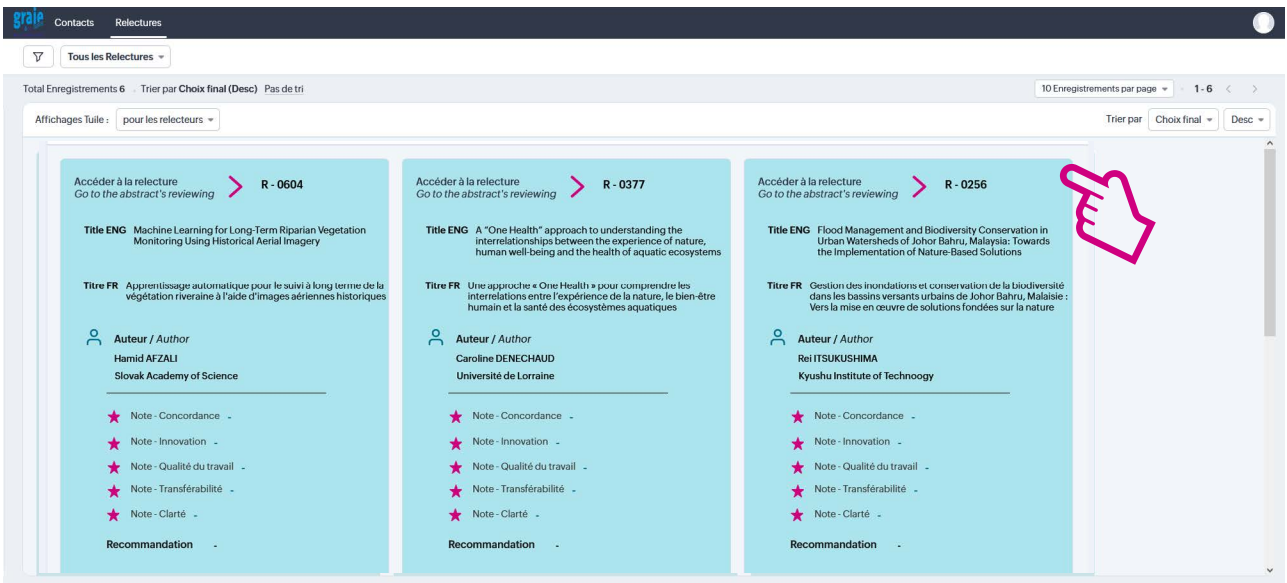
graie Contacts Relectures

Tous les Relectures

Total Enregistrements 6 . Trier par Choix final (Desc) Pas de tri

10 Enregistrements par page 1 - 6

Affichages Tuile : pour les relecteurs

Trier par Choix final Desc

Accéder à la relecture
Go to the abstract's reviewing
R - 0604

Title ENG Machine Learning for Long-Term Riparian Vegetation Monitoring Using Historical Aerial Imagery

Titre FR Apprentissage automatique pour le suivi à long terme de la végétation riveraine à l'aide d'images aériennes historiques

Auteur / Author
Hamid AFZALI
Slovak Academy of Science

Note - Concordance -
Note - Innovation -
Note - Qualité du travail -
Note - Transférabilité -
Note - Clarté -

Recommandation -

Accéder à la relecture
Go to the abstract's reviewing
R - 0377

Title ENG A "One Health" approach to understanding the interrelationships between the experience of nature, human well-being and the health of aquatic ecosystems

Titre FR Une approche « One Health » pour comprendre les interrelations entre l'expérience de la nature, le bien-être humain et la santé des écosystèmes aquatiques

Auteur / Author
Caroline DENECHAUD
Université de Lorraine

Note - Concordance -
Note - Innovation -
Note - Qualité du travail -
Note - Transférabilité -
Note - Clarté -

Recommandation -

Accéder à la relecture
Go to the abstract's reviewing
R - 0256

Title ENG Flood Management and Biodiversity Conservation in Urban Watersheds of Johor Bahru, Malaysia: Towards the Implementation of Nature-Based Solutions

Titre FR Gestion des inondations et conservation de la biodiversité dans les bassins versants urbains de Johor Bahru, Malaisie : Vers la mise en œuvre de solutions fondées sur la nature

Auteur / Author
Rei ITSUKUSHIMA
Kyushu Institute of Technoogy

Note - Concordance -
Note - Innovation -
Note - Qualité du travail -
Note - Transférabilité -
Note - Clarté -

Recommandation -